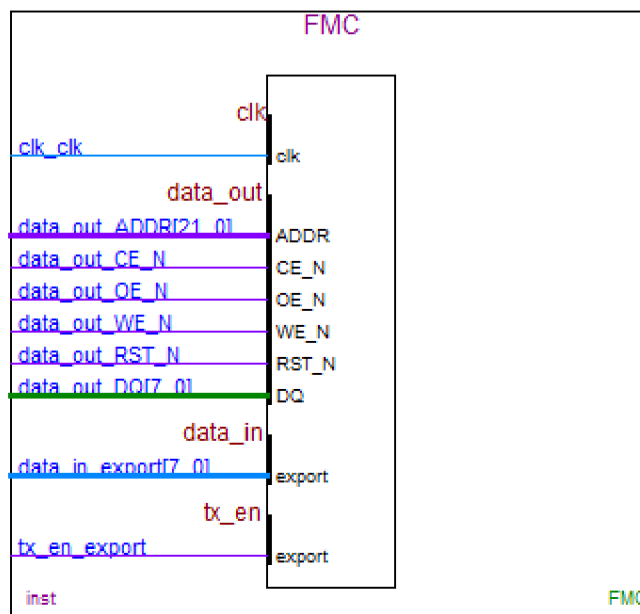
FMC

clk
clk_clk
clk

data_out
data_out_ADDR[21..0]
ADDR
data_out_CE_N
CE_N
data_out_OE_N
OE_N
data_out_WE_N
WE_N
data_out_RST_N
RST_N
data_out_DQ[7..0]
DQ

data_in
data_in_export[7..0]
export

tx_en
tx_en_export
export

inst

FMC